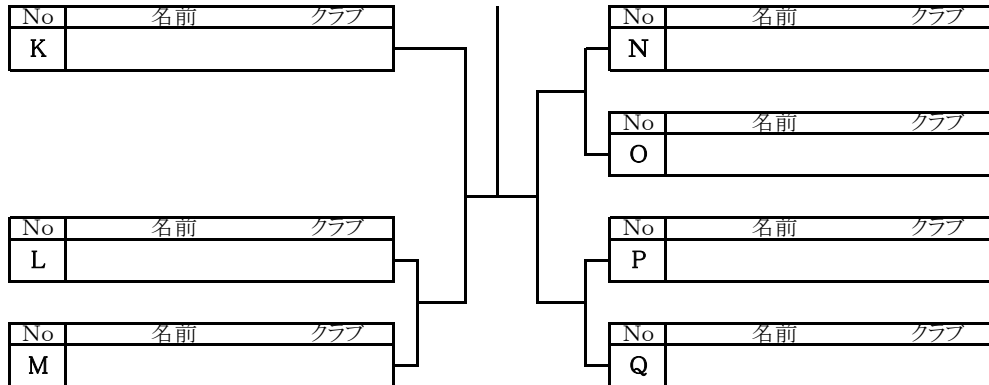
| No | 名前 | クラブ |
|---|---|---|
| K | | |

| No | 名前 | クラブ |
|---|---|---|
| L | | |

| No | 名前 | クラブ |
|---|---|---|
| M | | |

| No | 名前 | クラブ |
|---|---|---|
| N | | |

| No | 名前 | クラブ |
|---|---|---|
| O | | |

| No | 名前 | クラブ |
|---|---|---|
| P | | |

| No | 名前 | クラブ |
|---|---|---|
| Q | | |